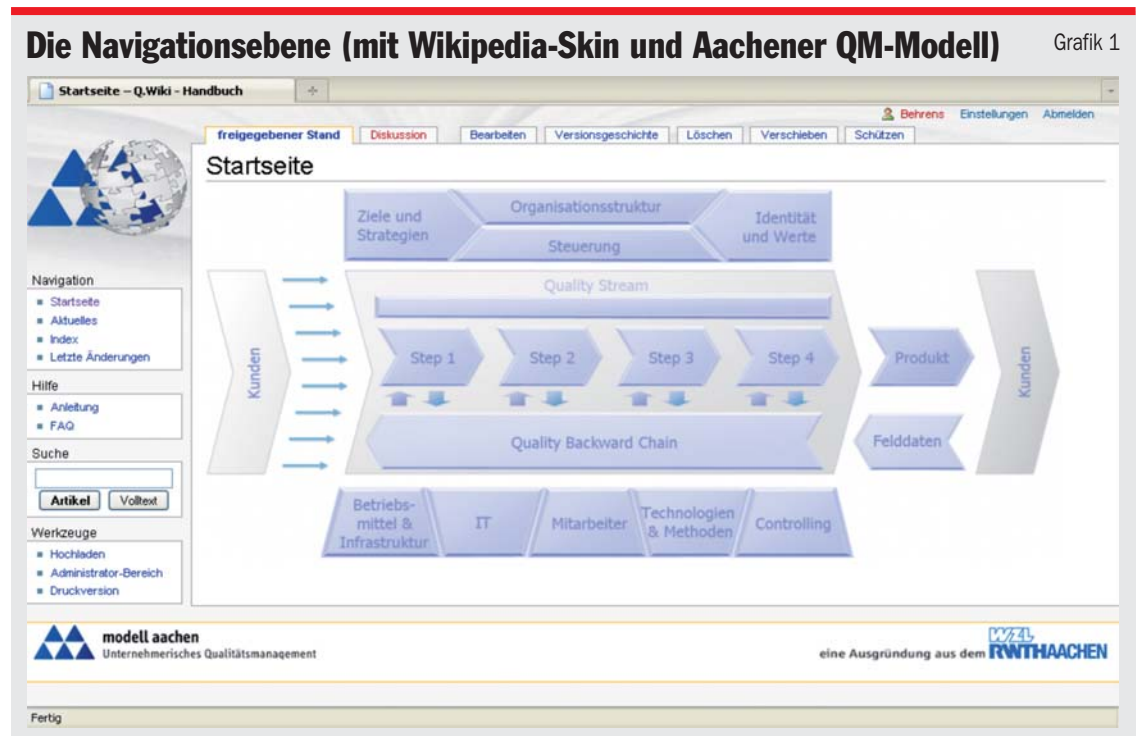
Die Navigationsebene (mit Wikipedia-Skin und Aachener QM-Modell)

Grafik 1

Startseite – Q.Wiki - Handbuch

Behrens Einstellungen Abmelden

freigegebener Stand | Diskussion | Bearbeiten | Versionsgeschichte | Löschen | Verschieben | Schützen

Startseite

Ziele und Strategien

Organisationsstruktur

Steuerung

Identität und Werte

Quality Stream

Kunden

Step 1

Step 2

Step 3

Step 4

Produkt

Kunden

Quality Backward Chain

Felddaten

Betriebsmittel & Infrastruktur

IT

Mitarbeiter

Technologien & Methoden

Controlling

Navigation
- Startseite
- Aktuelles
- Index
- Letzte Änderungen

Hilfe
- Anleitung
- FAQ

Suche

Artikel | Volltext

Werkzeuge
- Hochladen
- Administrator-Bereich
- Druckversion

modell aachen
Unternehmerisches Qualitätsmanagement

eine Ausgründung aus dem WZL RWTHAACHEN

Fertig